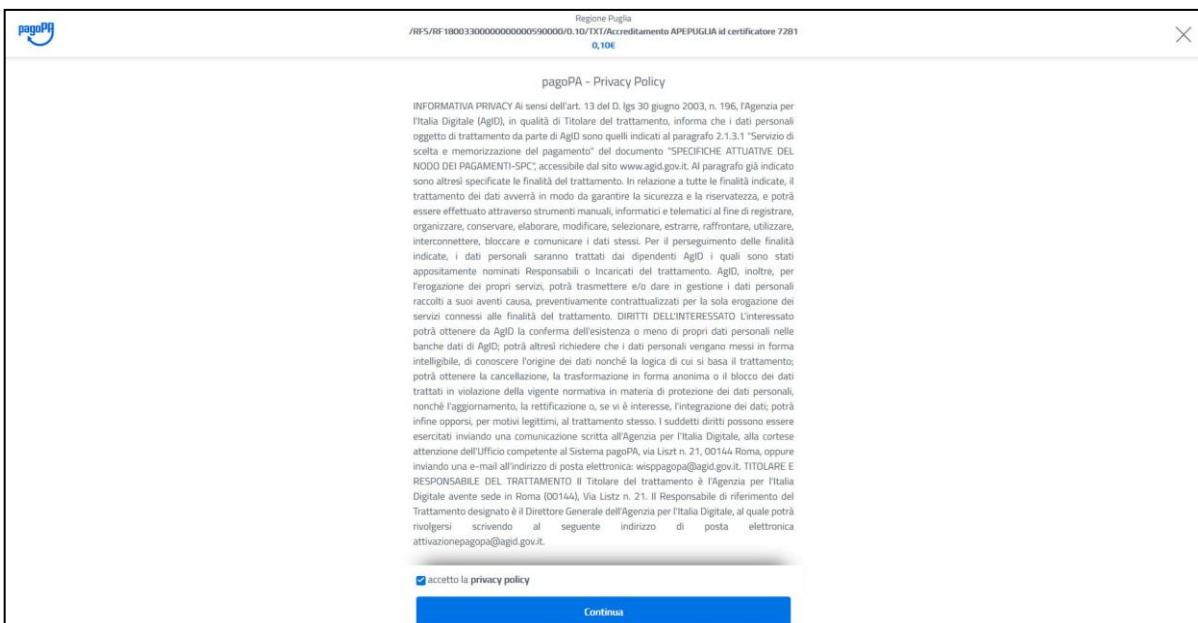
pagoPA

Regione Puglia
/RFS/RF18003300000000000590000/0.10/TXT/Accreditamento APEPUGLIA id certificatore 7281
0,10€

pagoPA - Privacy Policy

INFORMATIVA PRIVACY Ai sensi dell'art. 13 del D. lgs 30 giugno 2003, n. 196, l'Agenzia per l'Italia Digitale (AgID), in qualità di Titolare del trattamento, informa che i dati personali oggetto di trattamento da parte di AgID sono quelli indicati al paragrafo 2.1.3.1 "Servizio di scelta e memorizzazione del pagamento" del documento "SPECIFICHE ATTUATIVE DEL NODO DEI PAGAMENTI-SPC", accessibile dal sito www.agid.gov.it. Al paragrafo già indicato sono altresì specificate le finalità del trattamento. In relazione a tutte le finalità indicate, il trattamento dei dati avverrà in modo da garantire la sicurezza e la riservatezza, e potrà essere effettuato attraverso strumenti manuali, informatici e telematici al fine di registrare, organizzare, conservare, elaborare, modificare, selezionare, estrarre, raffrontare, utilizzare, interconnettere, bloccare e comunicare i dati stessi. Per il perseguimento delle finalità indicate, i dati personali saranno trattati dai dipendenti AgID i quali sono stati appositamente nominati Responsabili o Incaricati del trattamento. AgID, inoltre, per l'erogazione dei propri servizi, potrà trasmettere e/o dare in gestione i dati personali raccolti a suoi aventi causa, preventivamente contrattualizzati per la sola erogazione dei servizi connessi alle finalità del trattamento. DIRITTI DELL'INTERESSATO L'interessato potrà ottenere da AgID la conferma dell'esistenza o meno di propri dati personali nelle banche dati di AgID; potrà altresì richiedere che i dati personali vengano messi in forma intelligibile, di conoscere l'origine dei dati nonché la logica di cui si basa il trattamento; potrà ottenere la cancellazione, la trasformazione in forma anonima o il blocco dei dati trattati in violazione della vigente normativa in materia di protezione dei dati personali, nonché l'aggiornamento, la rettificazione o, se vi è interesse, l'integrazione dei dati; potrà infine opporsi, per motivi legittimi, al trattamento stesso. I suddetti diritti possono essere esercitati inviando una comunicazione scritta all'Agenzia per l'Italia Digitale, alla cortese attenzione dell'Ufficio competente al Sistema pagoPA, via Liszt n. 21, 00144 Roma, oppure inviando una e-mail all'indirizzo di posta elettronica: wisppagopa@agid.gov.it. TITOLARE E RESPONSABILE DEL TRATTAMENTO Il Titolare del trattamento è l'Agenzia per l'Italia Digitale avente sede in Roma (00144), Via Listz n. 21. Il Responsabile di riferimento del Trattamento designato è il Direttore Generale dell'Agenzia per l'Italia Digitale, al quale potrà rivolgersi scrivendo al seguente indirizzo di posta elettronica attivazionepagopa@agid.gov.it.

accetto la privacy policy

Continua